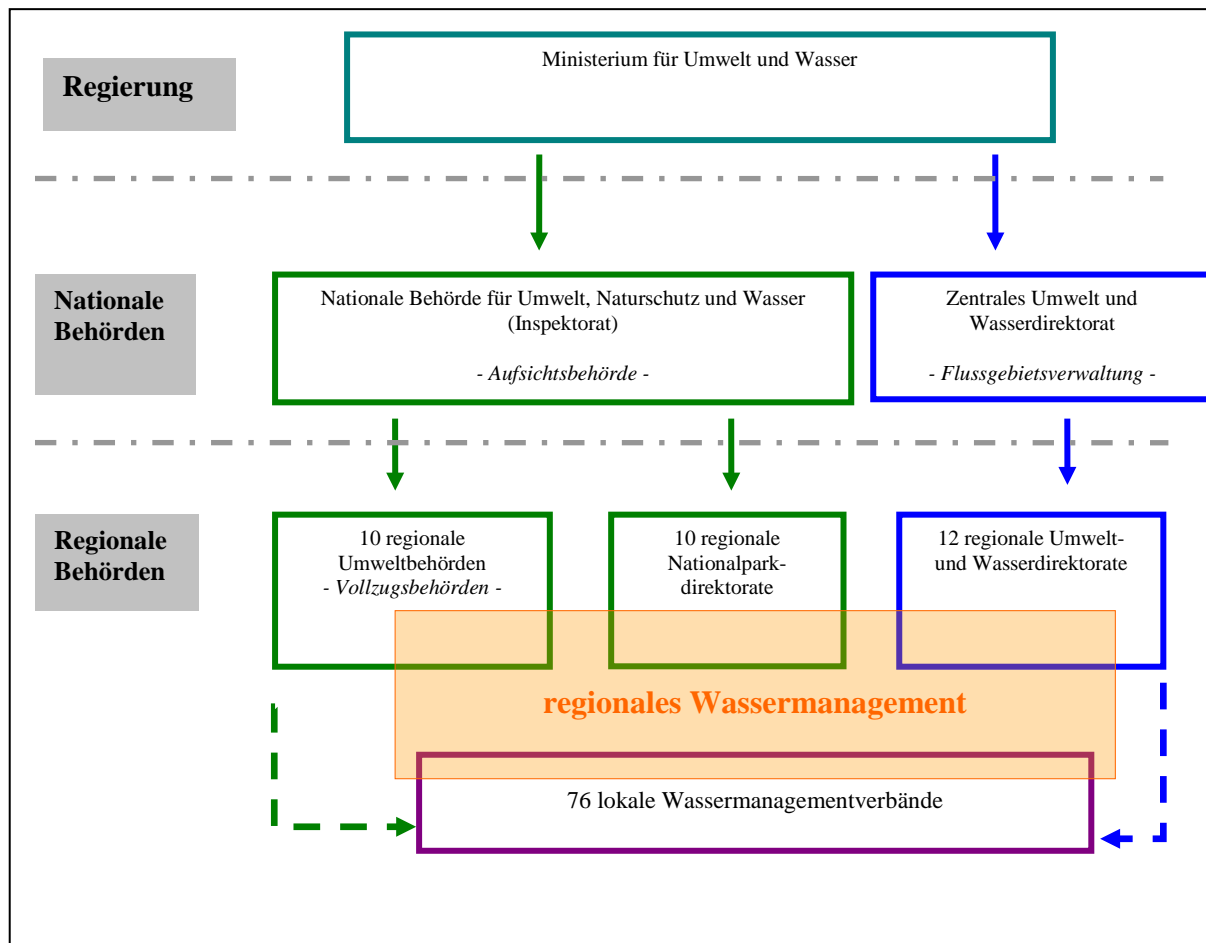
Regierung

Ministerium für Umwelt und Wasser

Nationale Behörden

Nationale Behörde für Umwelt, Naturschutz und Wasser (Inspektorat)

- Aufsichtsbehörde -

Zentrales Umwelt und Wasserdirektorat

- Flussgebietsverwaltung -

Regionale Behörden

10 regionale Umweltbehörden
- Vollzugsbehörden -

10 regionale Nationalparkdirektorate

12 regionale Umwelt- und Wasserdirektorate

regionales Wassermanagement

76 lokale Wassermanagementverbände